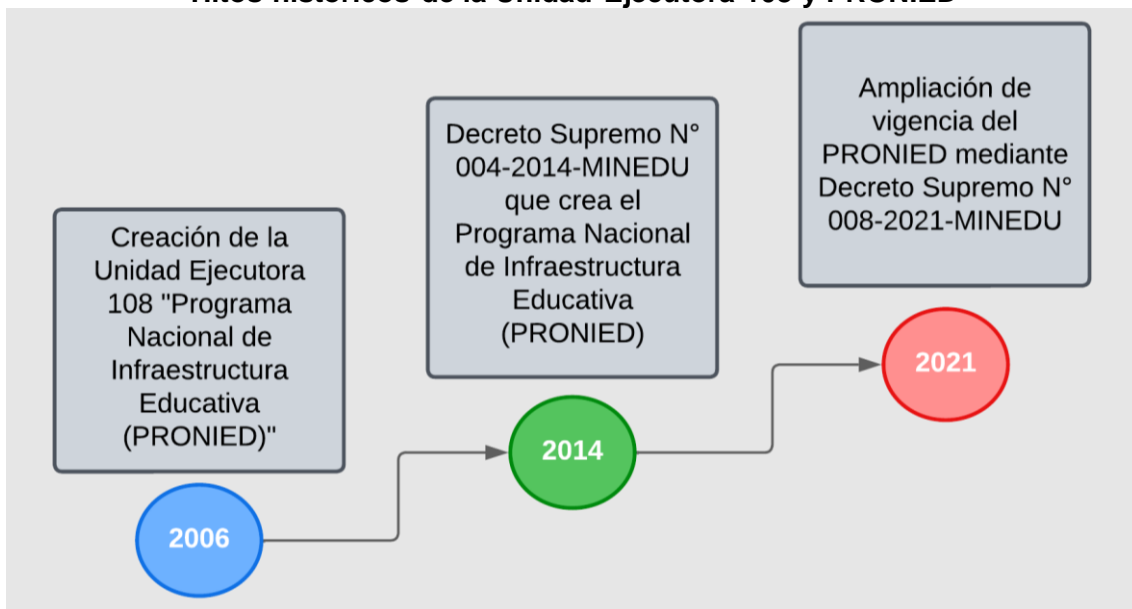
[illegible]

Creación de la Unidad Ejecutora 108 "Programa Nacional de Infraestructura Educativa (PRONIED)"

2006

Decreto Supremo N° 004-2014-MINEDU que crea el Programa Nacional de Infraestructura Educativa (PRONIED)

2014

Ampliación de vigencia del PRONIED mediante Decreto Supremo N° 008-2021-MINEDU

2021